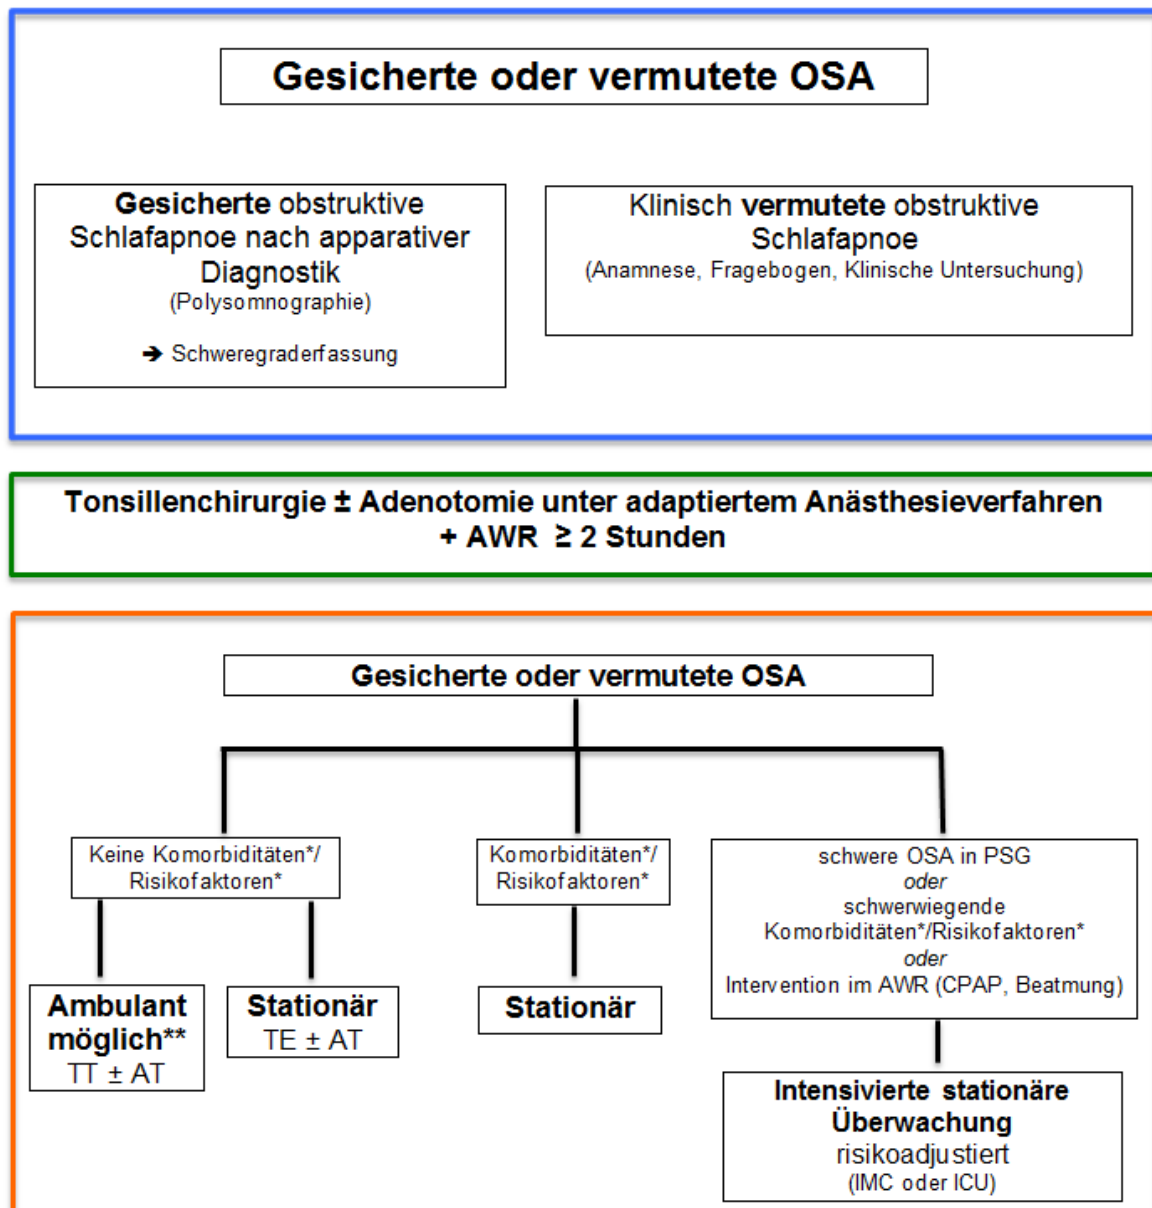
Gesicherte oder vermutete OSA

Gesicherte obstruktive Schlafapnoe nach apparativer Diagnostik
(Polysomnographie)

➔ Schweregraderfassung

Klinisch vermutete obstruktive Schlafapnoe
(Anamnese, Fragebogen, Klinische Untersuchung)

Tonsillenchirurgie ± Adenotomie unter adaptiertem Anästhesieverfahren + AWR $\geq$ 2 Stunden

Gesicherte oder vermutete OSA

Keine Komorbiditäten*/ Risikofaktoren*

Ambulant möglich**
TT ± AT

Stationär
TE ± AT

Komorbiditäten*/ Risikofaktoren*

Stationär

schwere OSA in PSG
oder
schwerwiegende Komorbiditäten*/Risikofaktoren*
oder
Intervention im AWR (CPAP, Beatmung)

Intensivierte stationäre Überwachung
risikoadjustiert
(IMC oder ICU)